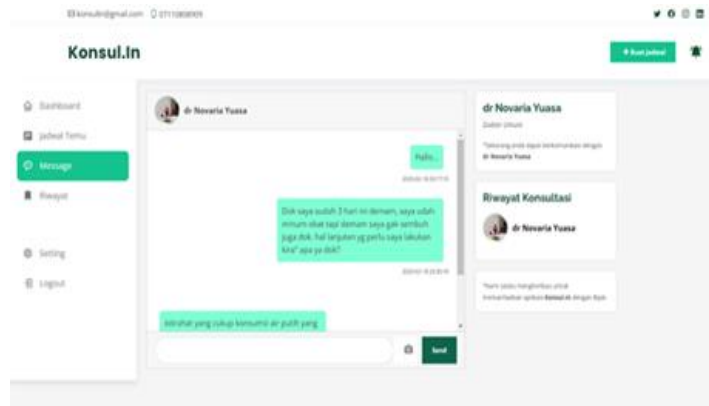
konsulin@gmail.com 07110808009

Konsul.In

+ Buat Jadwal

Dashboard

Jadwal Temu

Message

Riwayat

Setting

Logout

dr Novaria Yuasa

Hallo..

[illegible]

Dok saya sudah 3 hari ini demam, saya udah minum obat tapi demam saya gak sembuh juga dok. hal lanjutan yg perlu saya lakukan kira" apa ya dok?

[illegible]

Istirahat yang cukup konsumsi air putih yang

Send

dr Novaria Yuasa

Dokter Umum

"Sekarang anda dapat berkomunikasi dengan dr Novaria Yuasa

Riwayat Konsultasi

dr Novaria Yuasa

"Kami selalu menghimbau untuk berkonsultasi di aplikasi Konsul.In dengan Bijak